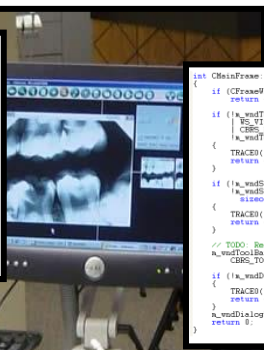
int CMainFrame:
{
if (CFrameW
return

if (!m_wndT
| WS_VI
| CBRS_
!m_wndT
{
TRACE0(
return
}

if (!m_wndS
!m_wndS
sizeo
{
TRACE0(
return
}

// TODO: Re
m_wndToolBa
CBRS_TO

if (!m_wndD
{
TRACE0(
return
}
m_wndDialog
return 0;
}